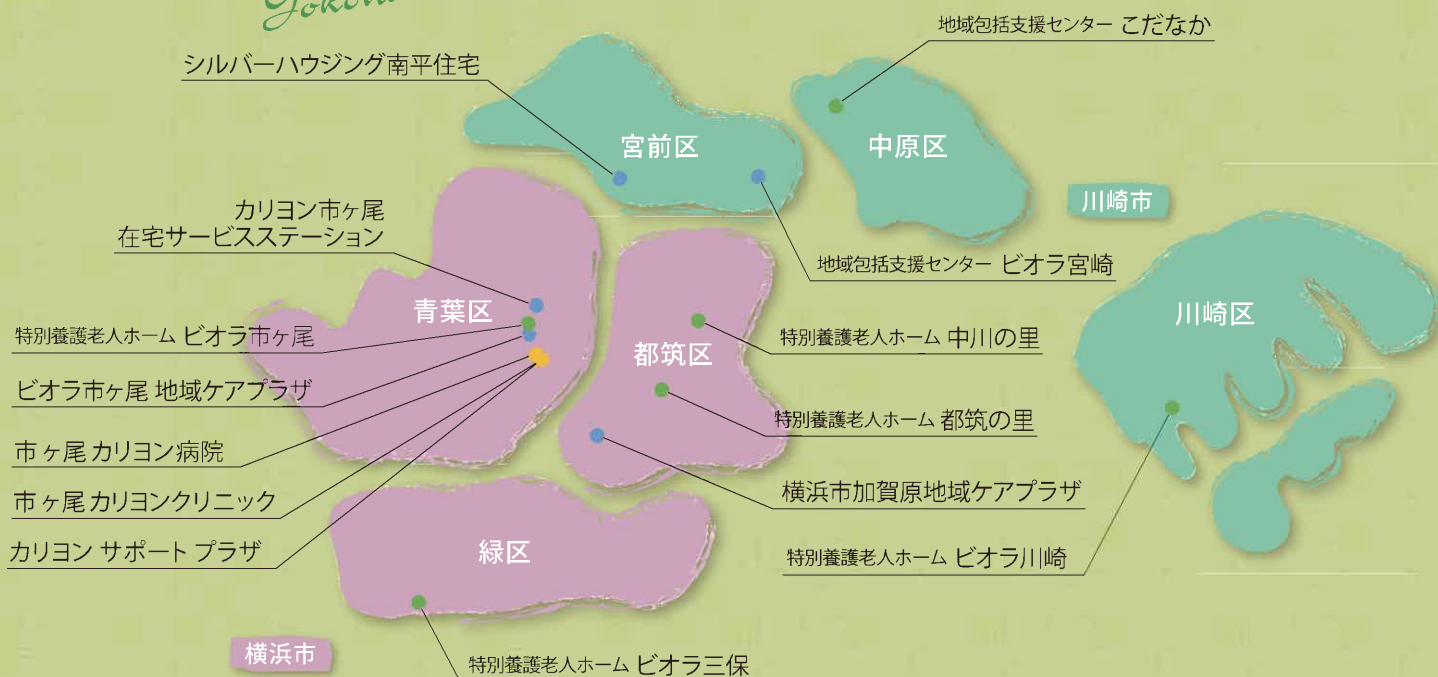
Yokoh

地域包括支援センター こだなか

シルバーハウジング南平住宅

宮前区

中原区

川崎市

カリヨン市ヶ尾
在宅サービスステーション

地域包括支援センター ビオラ宮崎

川崎区

青葉区

特別養護老人ホーム ビオラ市ヶ尾

都筑区

特別養護老人ホーム 中川の里

ビオラ市ヶ尾 地域ケアプラザ

特別養護老人ホーム 都筑の里

市ヶ尾 カリヨン病院

市ヶ尾 カリヨンクリニック

横浜市加賀原地域ケアプラザ

カリヨン サポート プラザ

緑区

特別養護老人ホーム ビオラ川崎

横浜市

特別養護老人ホーム ビオラ三保